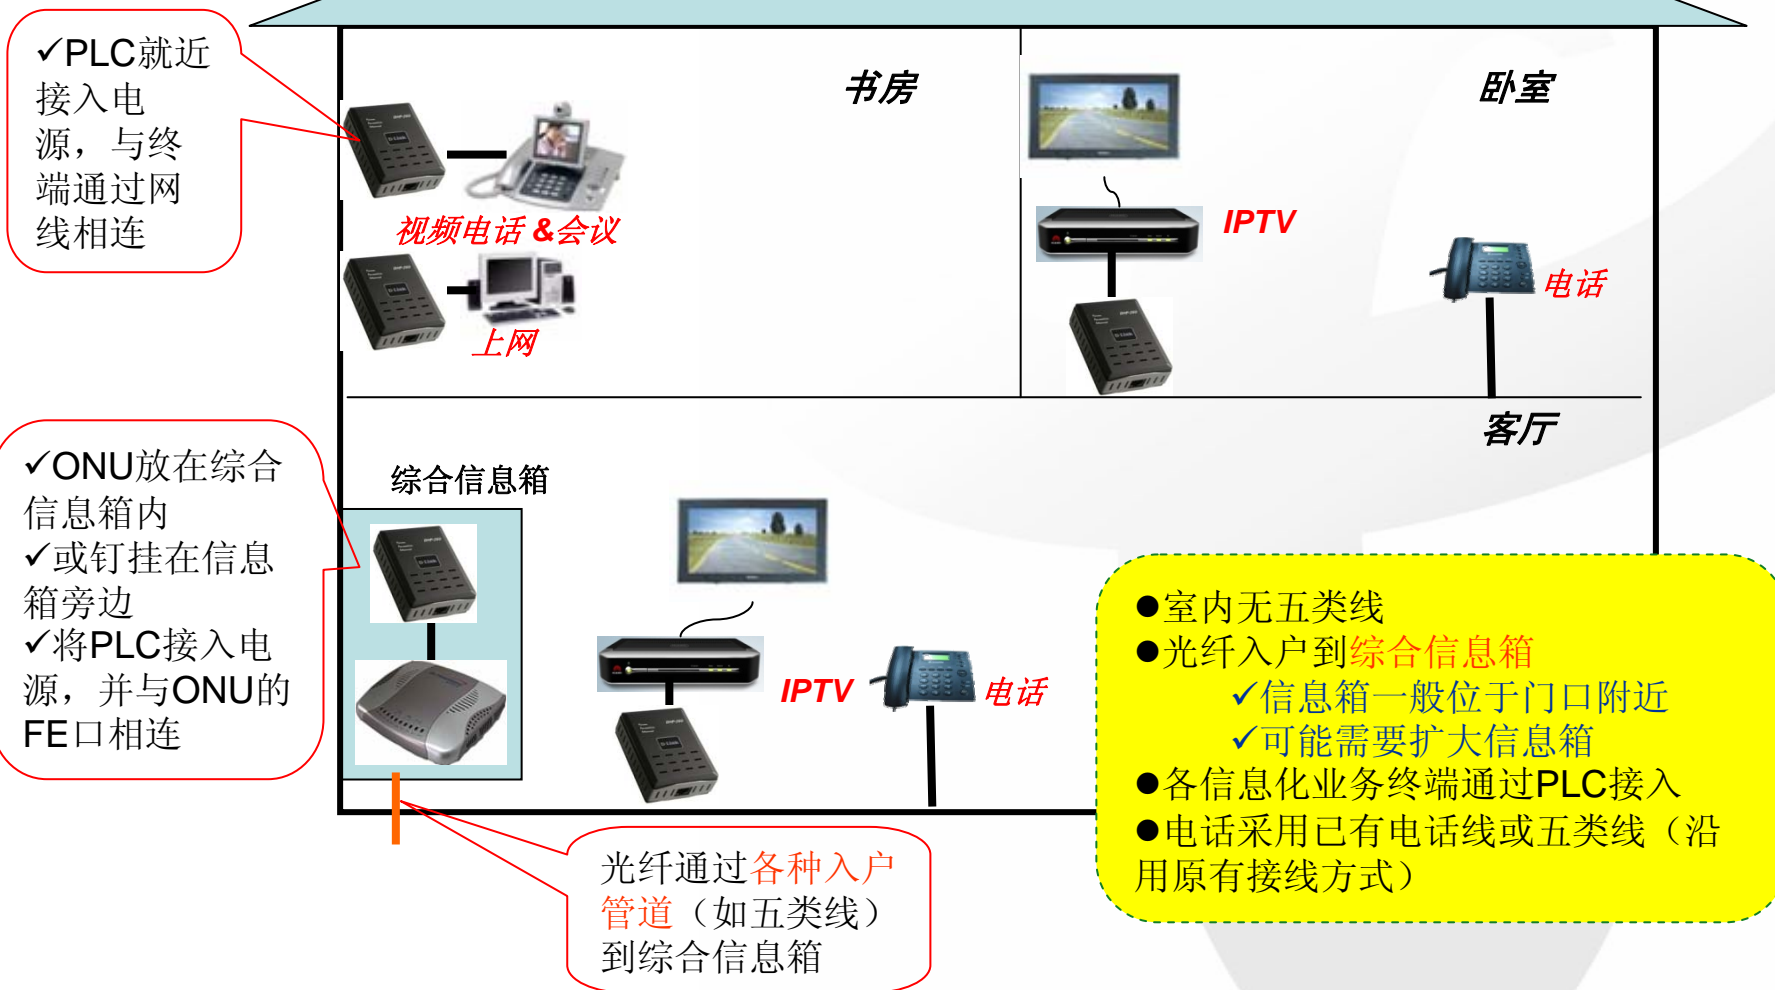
✓PLC就近接入电源，与终端通过网线相连

书房

视频电话 &会议

上网

卧室

IPTV

电话

客厅

✓ONU放在综合信息箱内
✓或钉挂在信息箱旁边
✓将PLC接入电源，并与ONU的FE口相连

综合信息箱

IPTV

电话

●室内无五类线
●光纤入户到综合信息箱
✓信息箱一般位于门口附近
✓可能需要扩大信息箱
●各信息化业务终端通过PLC接入
●电话采用已有电话线或五类线（沿用原有接线方式）

光纤通过各种入户管道（如五类线）到综合信息箱